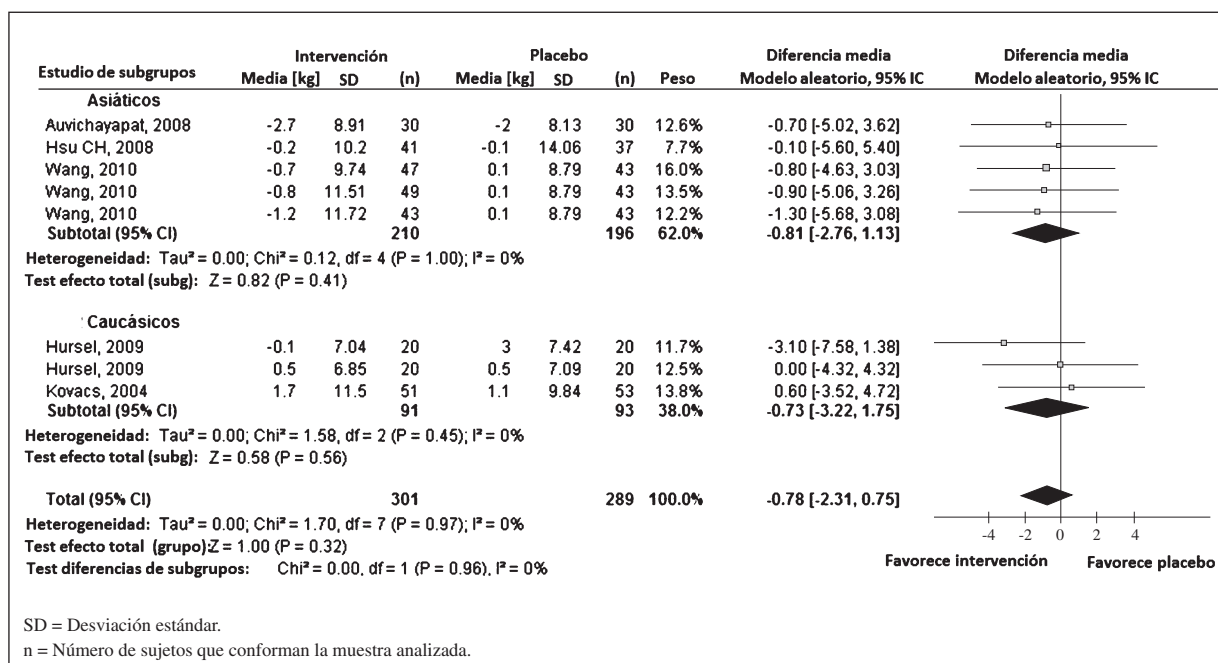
| Estudio de subgrupos | Intervención Media [kg] | SD | (n) | Placebo Media [kg] | SD | (n) | Peso | Diferencia media Modelo aleatorio, 95% IC | Diferencia media Modelo aleatorio, 95% IC |
|---|---|---|---|---|---|---|---|---|---|
| Asiáticos | | | | | | | | | |
| Auvichayapat, 2008 | -2.7 | 8.91 | 30 | -2 | 8.13 | 30 | 12.6% | -0.70 [-5.02, 3.62] | |
| Hsu CH, 2008 | -0.2 | 10.2 | 41 | -0.1 | 14.06 | 37 | 7.7% | -0.10 [-5.60, 5.40] | |
| Wang, 2010 | -0.7 | 9.74 | 47 | 0.1 | 8.79 | 43 | 16.0% | -0.80 [-4.63, 3.03] | |
| Wang, 2010 | -0.8 | 11.51 | 49 | 0.1 | 8.79 | 43 | 13.5% | -0.90 [-5.06, 3.26] | |
| Wang, 2010 | -1.2 | 11.72 | 43 | 0.1 | 8.79 | 43 | 12.2% | -1.30 [-5.68, 3.08] | |
| Subtotal (95% CI) | | | 210 | | | 196 | 62.0% | -0.81 [-2.76, 1.13] | |

Heterogeneidad: Tau² = 0.00; Chi² = 0.12, df = 4 (P = 1.00); I² = 0%
Test efecto total (subg): Z = 0.82 (P = 0.41)

| Estudio de subgrupos | Media [kg] | SD | (n) | Media [kg] | SD | (n) | Peso | Diferencia media | |
|---|---|---|---|---|---|---|---|---|---|
| Caucásicos | | | | | | | | | |
| Hursel, 2009 | -0.1 | 7.04 | 20 | 3 | 7.42 | 20 | 11.7% | -3.10 [-7.58, 1.38] | |
| Hursel, 2009 | 0.5 | 6.85 | 20 | 0.5 | 7.09 | 20 | 12.5% | 0.00 [-4.32, 4.32] | |
| Kovacs, 2004 | 1.7 | 11.5 | 51 | 1.1 | 9.84 | 53 | 13.8% | 0.60 [-3.52, 4.72] | |
| Subtotal (95% CI) | | | 91 | | | 93 | 38.0% | -0.73 [-3.22, 1.75] | |

Heterogeneidad: Tau² = 0.00; Chi² = 1.58, df = 2 (P = 0.45); I² = 0%
Test efecto total (subg): Z = 0.58 (P = 0.56)

| Total (95% CI) | | | 301 | | | 289 | 100.0% | -0.78 [-2.31, 0.75] | |
|---|---|---|---|---|---|---|---|---|---|

Heterogeneidad: Tau² = 0.00; Chi² = 1.70, df = 7 (P = 0.97); I² = 0%
Test efecto total (grupo) Z = 1.00 (P = 0.32)
Test diferencias de subgrupos: Chi² = 0.00, df = 1 (P = 0.96), I² = 0%

-4 -2 0 2 4
Favorece intervención Favorece placebo

SD = Desviación estándar.
n = Número de sujetos que conforman la muestra analizada.